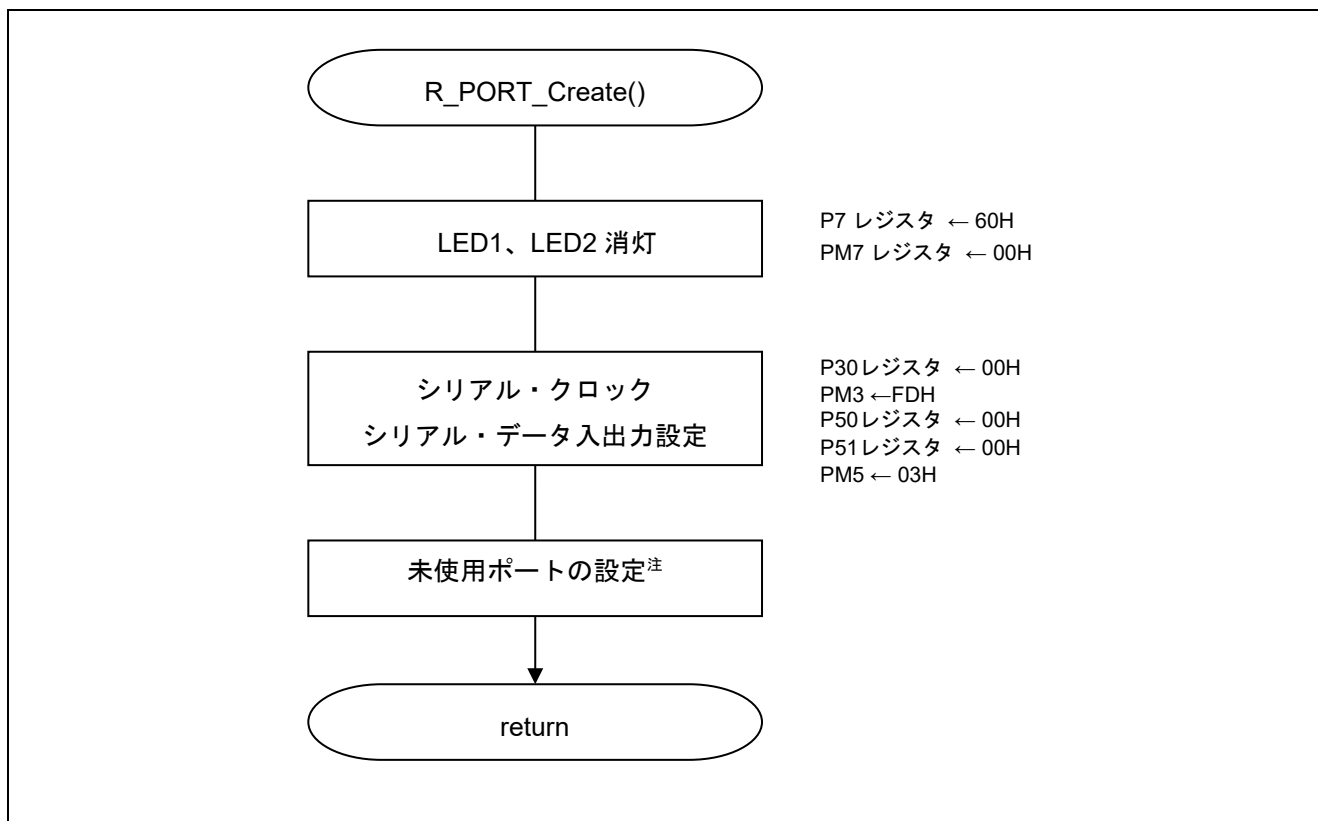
R_PORT_Create()

LED1、LED2 消灯

P7 レジスタ ← 60H
PM7 レジスタ ← 00H

シリアル・クロック
シリアル・データ入出力設定

P30レジスタ ← 00H
PM3 ←FDH
P50レジスタ ← 00H
P51レジスタ ← 00H
PM5 ← 03H

未使用ポートの設定$^{注}$

return